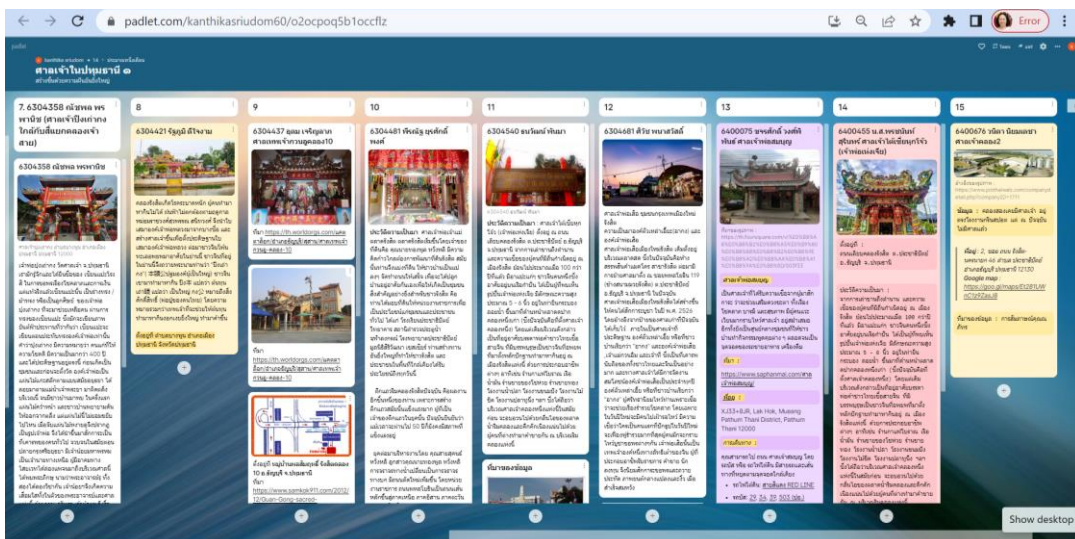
padlet.com/kanthikasriudom60/o2ocpoq5b1occflz

Error

ศาลเจ้าในปทุมธานี ๑

7. 6304358 ณัฐพล พรพาณิช (ศาลเจ้าปึงเถ่ากงไกล้กับสี่แยกคลองเจ้าสาย)

6304358 ณัฐพล พรพาณิช

8

6304421 รัฐภูมิ ดีโรงาม

9

6304437 ฉมม เจริญลาภ ศาลเทพเจ้ากวนอูคลอง10

10

6304481 พีรณัฐ ฤทธิ์คงศ์หงษ์

11

6304540 ธนวัฒน์ ทันเภา

12

6304681 ศิริช หนายสิงห์

13

6400075 ทรงศักดิ์ วงศ์ศิริพันธ์ ศาลเจ้าพ่อสมบุญ

14

6400455 น.ส.ทรงพันท์ สุรินทร์ ศาลเจ้าไต้เซี่ยนก๋ว (เจ้าพ่อเห้งเจีย)

15

6400676 วรัดา นิยมเดชา ศาลเจ้าคลอง2

ที่มา: https://th.worldorgs.com/แคตตาล็อก/ศาลเจ้ากวนอู

ที่มา https://th.worldorgs.com/แคตตาล็อก/ศาลเจ้าแม่ทับทิม

ที่มา www.samkok911.com

ข้อมูล

ที่อยู่

ศาลเจ้าพ่อสมบุญ

Show desktop